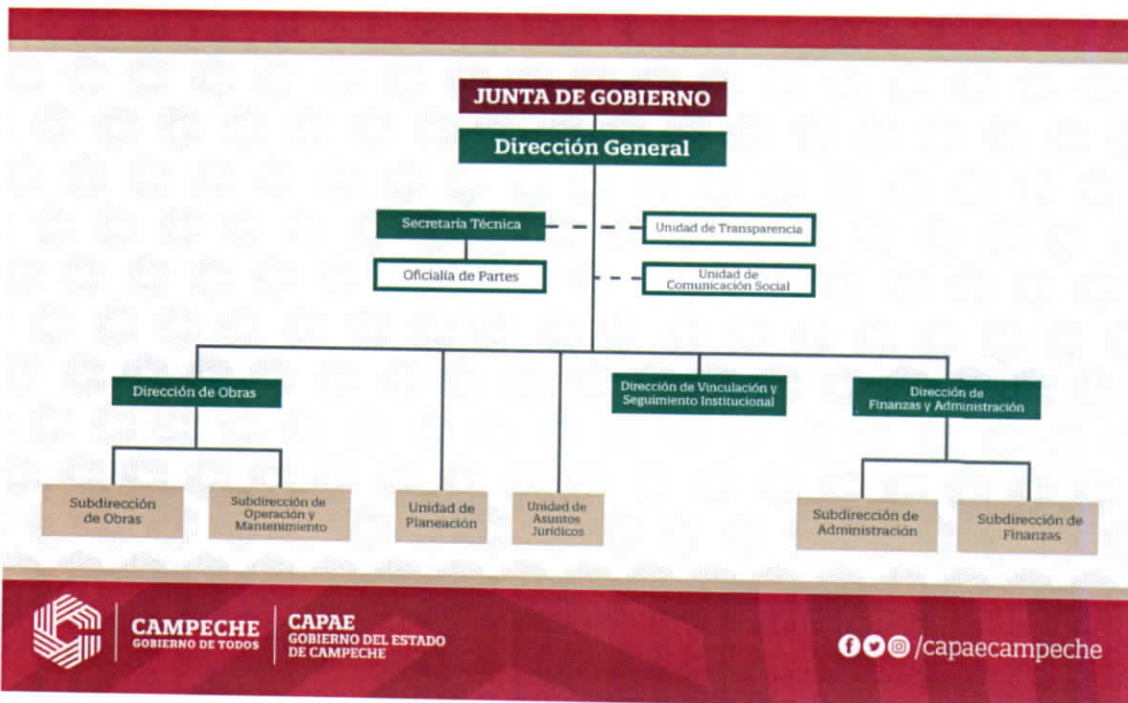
JUNTA DE GOBIERNO

Dirección General

Secretaría Técnica

Unidad de Transparencia

Oficialía de Partes

Unidad de Comunicación Social

Dirección de Obras

Dirección de Vinculación y Seguimiento Institucional

Dirección de Finanzas y Administración

Subdirección de Obras

Subdirección de Operación y Mantenimiento

Unidad de Planeación

Unidad de Asuntos Jurídicos

Subdirección de Administración

Subdirección de Finanzas

CAMPECHE
GOBIERNO DE TODOS

CAPAE
GOBIERNO DEL ESTADO DE CAMPECHE

/capaecampeche